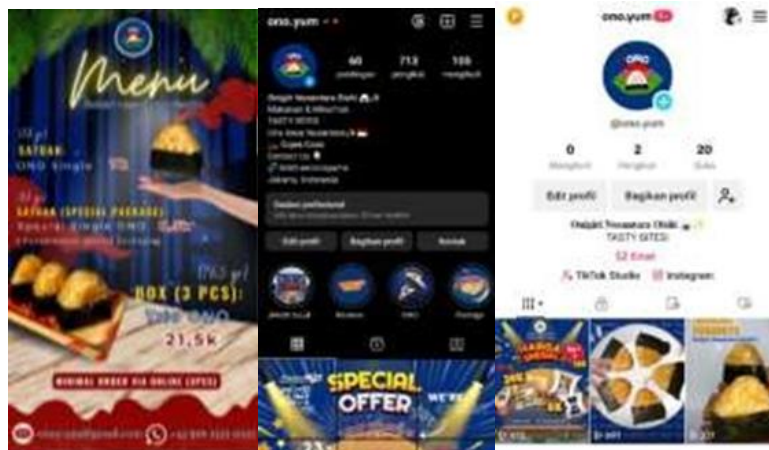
Menu

SATUAN
ONO Single

SATUAN (SPECIAL PACKAGE)

BOX (3 PCS):
21,5k

MINIMAL ORDER VIA ONLINE (2PCS)

ono.yum

60
712
105

Onigiri Nusantara Enak
Makanan & Minuman
TASTY BITES!
Ono Onee Nusantara
Contact Us
Jakarta, Indonesia

Dasbor profesional

Edit profil
Bagikan profil
Kontak

SPECIAL OFFER

ono.yum

@ono.yum

0
2
20

Edit profil
Bagikan profil

Onigiri Nusantara ONO
TASTY BITES

TikTok Studio
Instagram